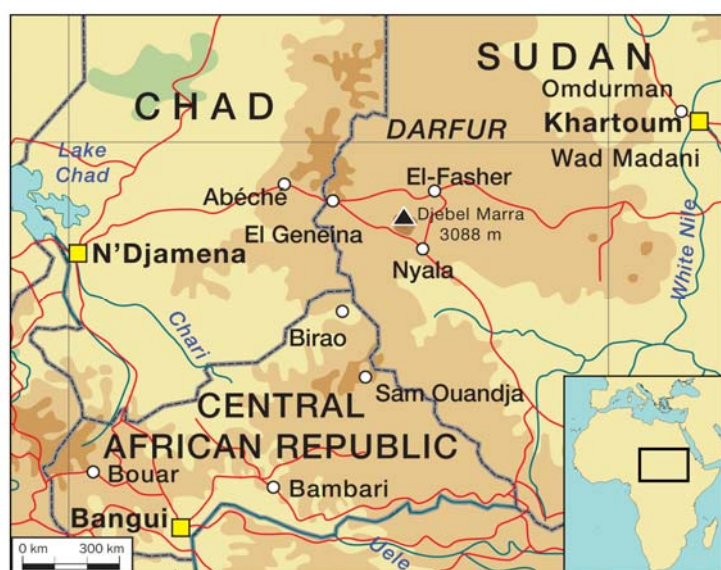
SUDAN
Omdurman
CHAD
DARFUR
Khartoum
Lake Chad
Wad Madani
El-Fasher
Abéché
Djebel Marra 3088 m
El Geneina
White Nile
N'Djamena
Nyala
Chari
Birao
Sam Ouandja
CENTRAL AFRICAN REPUBLIC
Bouar
Bambari
Bangui
Uele
0 km
300 km